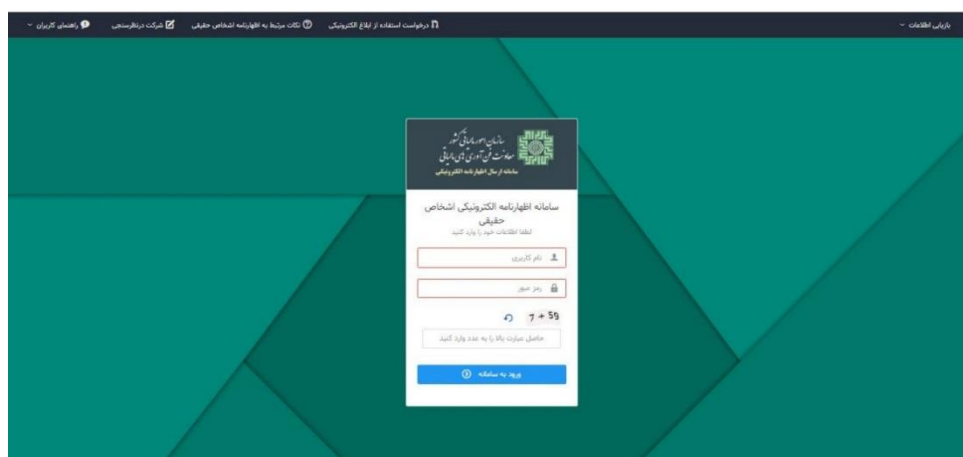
بازیابی اطلاعات

درخواست استفاده از ابلاغ الکترونیکی
نکات مرتبط به اظهارنامه اشخاص حقیقی
شرکت درنظرسنجی
راهنمای کاربران

سازمان امور مالیاتی کشور
معاونت فن آوری های مالیاتی
سامانه ارسال اظهارنامه الکترونیکی

سامانه اظهارنامه الکترونیکی اشخاص حقیقی
لطفا اطلاعات خود را وارد کنید

نام کاربری
رمز عبور
$7 + 59$
حاصل عبارت بالا را به عدد وارد کنید
ورود به سامانه